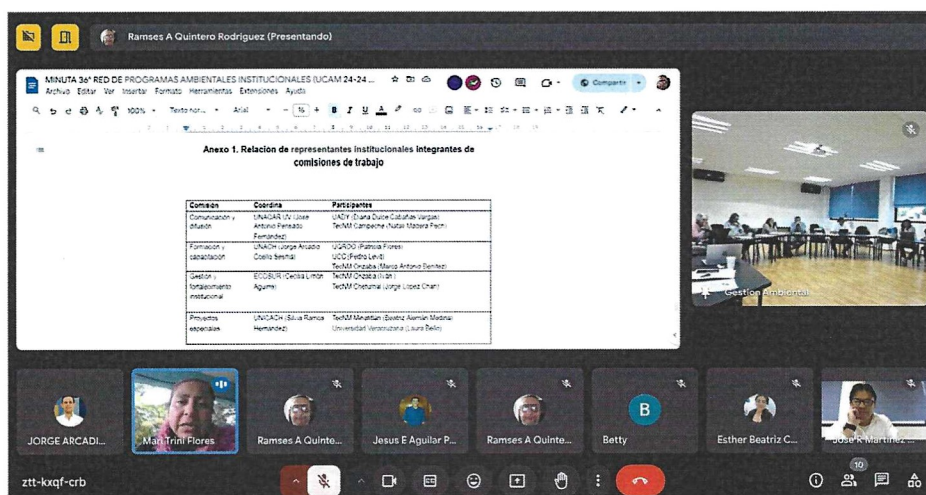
Ramses A Quintero Rodriguez (Presentando)

MINUTA 36ª RED DE PROGRAMAS AMBIENTALES INSTITUCIONALES (UCAM 24-24 ...
Archivo Editar Ver Insertar Formato Herramientas Extensiones Ayuda
Compartir
100% Texto nor... Arial 16

Anexo 1. Relacion de representantes institucionales integrantes de comisiones de trabajo

| Comisión | Coordina | Participantes |
|---|---|---|
| Comunicación y difusión | UNACAR (Dr. Jose Antonio Peinado Fernández) | UADY (Diana Dulce Cabañas Vargas) TecNM Campeche (Natali Madera Pech) |
| Formación y capacitación | UNACH (Jorge Arcadio Coello Sesma) | UQROO (Patricia Flores) UCC (Pedro Leví) TecNM Orizaba (Marco Antonio Benitez) |
| Gestión y fortalecimiento institucional | ECOSUR (Cecilia Limón Aguirre) | TecNM Orizaba (Iván) TecNM Chetumal (Jorge López Chan) |
| Proyectos especiales | UNICACH (Silvia Ramos Hernandez) | TecNM Minatitlan (Beatriz Alemán Medina) Universidad Veracruzana (Laura Bello) |

Gestión Ambiental

JORGE ARCADI...
Mari Trini Flores
Ramses A Quinte...
Jesus E Aguilar P...
Ramses A Quinte...
B
Betty
Esther Beatriz C...
Jose R Martinez...

ztt-kxqf-crb
10